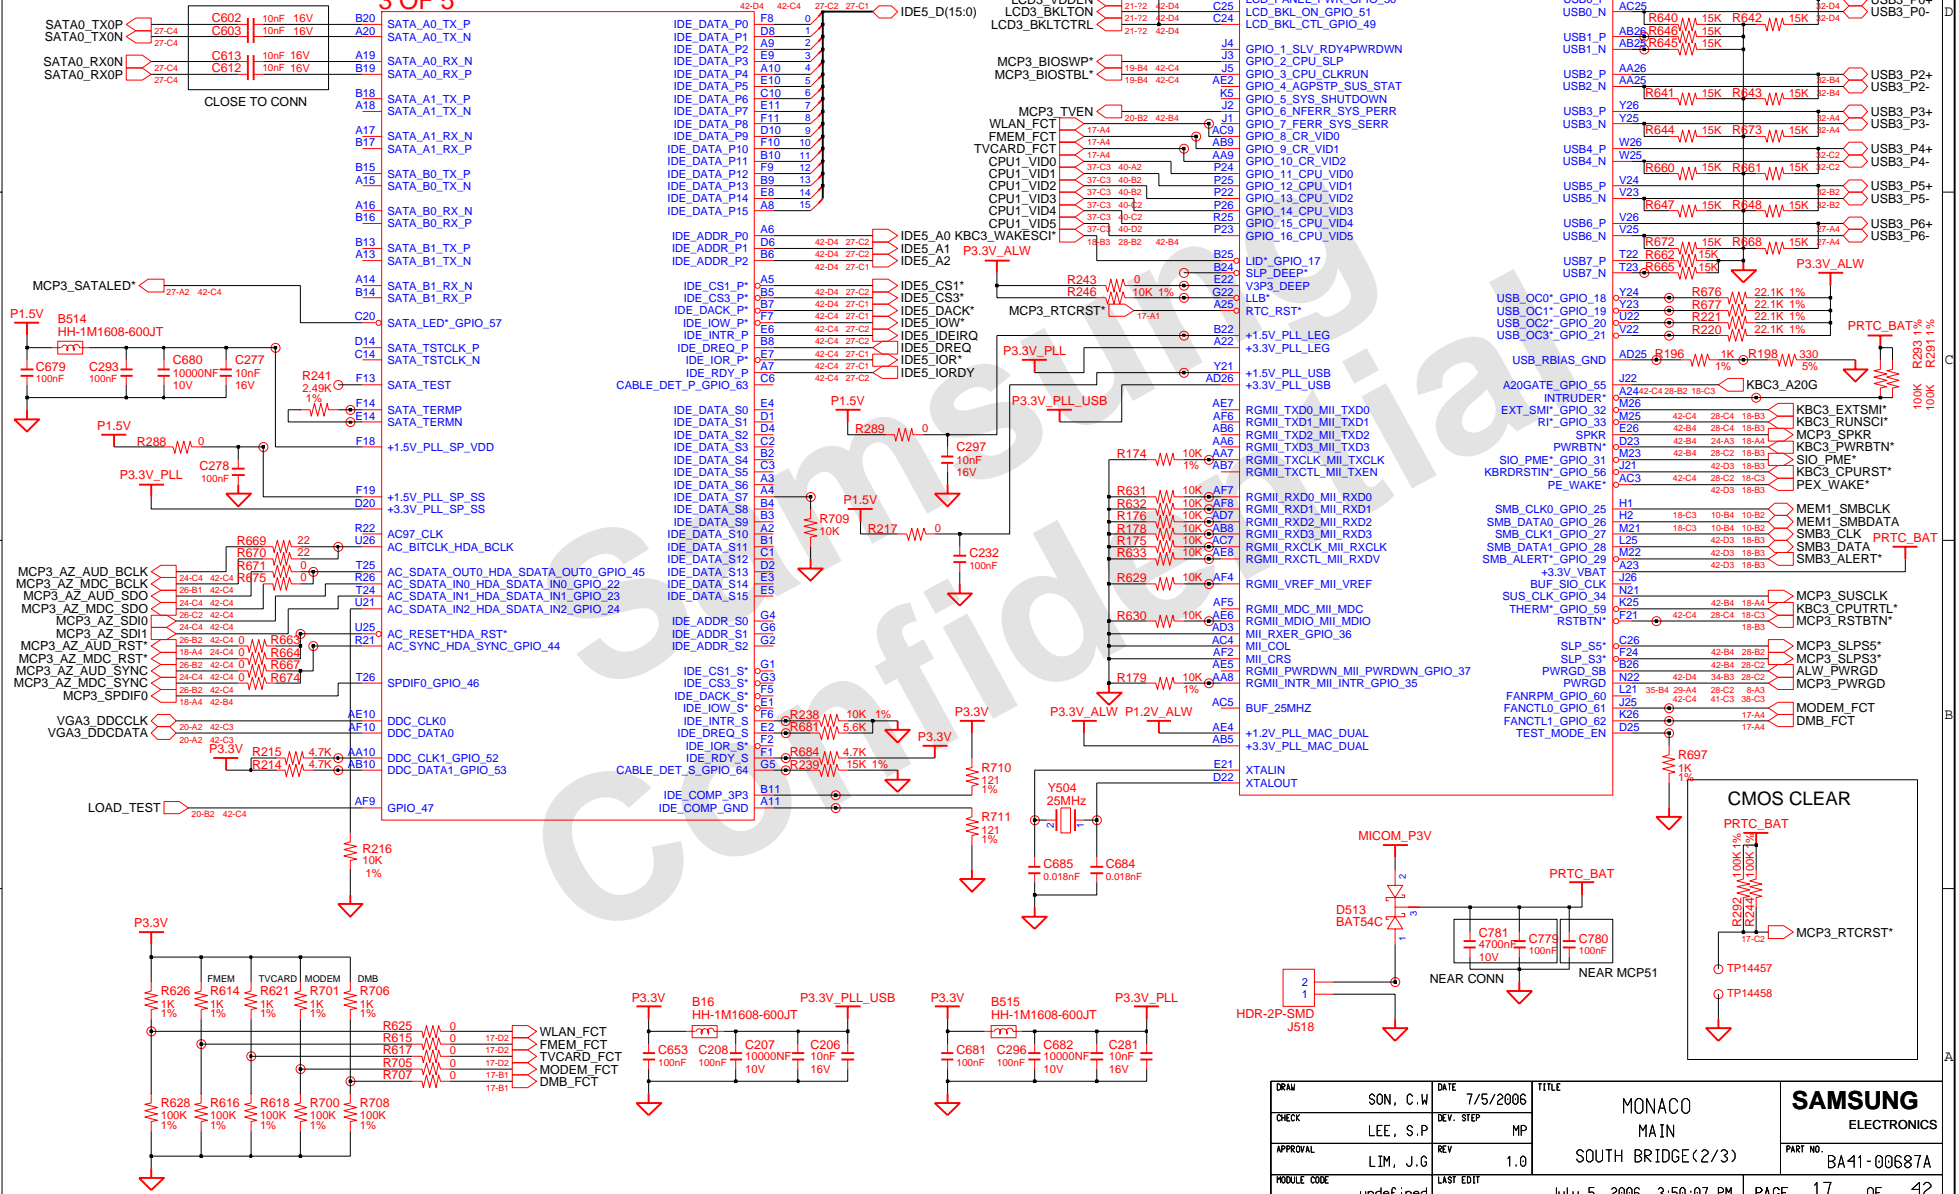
3 OF 5

SATA0_TX0P
SATA0_TX0N
C602 10nF 16V
C603 10nF 16V
SATA0_RX0N
SATA0_RX0P
C613 10nF 16V
C612 10nF 16V
CLOSE TO CONN

SATA_A0_TX_P
SATA_A0_TX_N
SATA_A0_RX_N
SATA_A0_RX_P
SATA_A1_TX_P
SATA_A1_TX_N
SATA_A1_RX_N
SATA_A1_RX_P
SATA_B0_TX_P
SATA_B0_TX_N
SATA_B0_RX_N
SATA_B0_RX_P
SATA_B1_TX_P
SATA_B1_TX_N
SATA_B1_RX_N
SATA_B1_RX_P
MCP3_SATALED*
SATA_LED*_GPIO_57
SATA_TSTCLK_P
SATA_TSTCLK_N
SATA_TEST
SATA_TERMP
SATA_TERMN
+1.5V_PLL_SP_VDD
+1.5V_PLL_SP_SS
+3.3V_PLL_SP_SS
AC97_CLK
AC_BITCLK_HDA_BCLK
AC_SDATA_OUT0_HDA_SDATA_OUT0_GPIO_45
AC_SDATA_IN0_HDA_SDATA_IN0_GPIO_22
AC_SDATA_IN1_HDA_SDATA_IN1_GPIO_23
AC_SDATA_IN2_HDA_SDATA_IN2_GPIO_24
AC_RESET*HDA_RST*
AC_SYNC_HDA_SYNC_GPIO_44
SPDIF0_GPIO_46
DDC_CLK0
DDC_DATA0
DDC_CLK1_GPIO_52
DDC_DATA1_GPIO_53
GPIO_47

P1.5V
B514
HH-1M1608-600JT
C679 100nF
C293 100nF
C680 10000nF 10V
C277 10nF 16V
R241 2.49K 1%
P1.5V
R288 0
C278 100nF
P3.3V_PLL
MCP3_AZ_AUD_BCLK
MCP3_AZ_MDC_BCLK
MCP3_AZ_AUD_SDO
MCP3_AZ_MDC_SDO
MCP3_AZ_SDI0
MCP3_AZ_SDI1
MCP3_AZ_AUD_RST*
MCP3_AZ_MDC_RST*
MCP3_AZ_AUD_SYNC
MCP3_AZ_MDC_SYNC
MCP3_SPDIF0
R669 22
R670 22
R671 0
R675 0
R663 0
R664 0
R667 0
R674 0
VGA3_DDCCLK
VGA3_DDCDATA
P3.3V
R215 4.7K
R214 4.7K
LOAD_TEST
R216 10K 1%

IDE_DATA_P0
IDE_DATA_P1
IDE_DATA_P2
IDE_DATA_P3
IDE_DATA_P4
IDE_DATA_P5
IDE_DATA_P6
IDE_DATA_P7
IDE_DATA_P8
IDE_DATA_P9
IDE_DATA_P10
IDE_DATA_P11
IDE_DATA_P12
IDE_DATA_P13
IDE_DATA_P14
IDE_DATA_P15
IDE_ADDR_P0
IDE_ADDR_P1
IDE_ADDR_P2
IDE_CS1_P*
IDE_CS3_P*
IDE_DACK_P*
IDE_IOW_P*
IDE_INTR_P
IDE_DREQ_P
IDE_IOR_P*
IDE_RDY_P
CABLE_DET_P_GPIO_63
IDE_DATA_S0
IDE_DATA_S1
IDE_DATA_S2
IDE_DATA_S3
IDE_DATA_S4
IDE_DATA_S5
IDE_DATA_S6
IDE_DATA_S7
IDE_DATA_S8
IDE_DATA_S9
IDE_DATA_S10
IDE_DATA_S11
IDE_DATA_S12
IDE_DATA_S13
IDE_DATA_S14
IDE_DATA_S15
IDE_ADDR_S0
IDE_ADDR_S1
IDE_ADDR_S2
IDE_CS1_S*
IDE_CS3_S*
IDE_DACK_S*
IDE_IOW_S*
IDE_INTR_S
IDE_DREQ_S
IDE_IOR_S*
IDE_RDY_S
CABLE_DET_S_GPIO_64
IDE_COMP_3P3
IDE_COMP_GND

IDE5_D(15:0)
IDE5_A0 KBC3_WAKESCI*
IDE5_A1
IDE5_A2
IDE5_CS1*
IDE5_CS3*
IDE5_DACK*
IDE5_IOW*
IDE5_IDEIRQ
IDE5_DREQ
IDE5_IOR*
IDE5_IORDY
P3.3V_ALW
P1.5V
R289 0
C297 10nF 16V
P3.3V_PLL_USB
P1.5V
R709 10K
R217 0
C232 100nF
R238 10K 1%
R681 5.6K
P3.3V
R684 4.7K
R239 15K 1%
P3.3V
R710 121 1%
R711 121 1%

LCD3_VDDEN
LCD3_BKLTON
LCD3_BKLTCTRL
MCP3_BIOSWP*
MCP3_BIOSTBL*
MCP3_TVEN
WLAN_FCT
FMEM_FCT
TVCARD_FCT
CPU1_VID0
CPU1_VID1
CPU1_VID2
CPU1_VID3
CPU1_VID4
CPU1_VID5
R243 0
R246 10K 1%
MCP3_RTCRST*
P3.3V_PLL
R174 10K 1%
R631 10K
R632 10K
R176 10K
R178 10K
R175 10K
R633 10K
R629 10K
R630 10K
R179 10K 1%
P3.3V_ALW
P1.2V_ALW
Y504 25MHz
C685 0.018nF
C684 0.018nF

LCD_PANEL_PWR_GPIO_50
LCD_BKL_ON_GPIO_51
LCD_BKL_CTL_GPIO_49
GPIO_1_SLV_RDY4PWRDWN
GPIO_2_CPU_SLP
GPIO_3_CPU_CLKRUN
GPIO_4_AGPSTP_SUS_STAT
GPIO_5_SYS_SHUTDOWN
GPIO_6_NFERR_SYS_PERR
GPIO_7_FERR_SYS_SERR
GPIO_8_CR_VID0
GPIO_9_CR_VID1
GPIO_10_CR_VID2
GPIO_11_CPU_VID0
GPIO_12_CPU_VID1
GPIO_13_CPU_VID2
GPIO_14_CPU_VID3
GPIO_15_CPU_VID4
GPIO_16_CPU_VID5
LID*_GPIO_17
SLP_DEEP*
V3P3_DEEP
LLB*
RTC_RST*
+1.5V_PLL_LEG
+3.3V_PLL_LEG
+1.5V_PLL_USB
+3.3V_PLL_USB
RGMII_TXD0_MII_TXD0
RGMII_TXD1_MII_TXD1
RGMII_TXD2_MII_TXD2
RGMII_TXD3_MII_TXD3
RGMII_TXCLK_MII_TXCLK
RGMII_TXCTL_MII_TXEN
RGMII_RXD0_MII_RXD0
RGMII_RXD1_MII_RXD1
RGMII_RXD2_MII_RXD2
RGMII_RXD3_MII_RXD3
RGMII_RXCLK_MII_RXCLK
RGMII_RXCTL_MII_RXDV
RGMII_VREF_MII_VREF
RGMII_MDC_MII_MDC
RGMII_MDIO_MII_MDIO
MII_RXER_GPIO_36
MII_COL
MII_CRS
RGMII_PWRDWN_MII_PWRDWN_GPIO_37
RGMII_INTR_MII_INTR_GPIO_35
BUF_25MHZ
+1.2V_PLL_MAC_DUAL
+3.3V_PLL_MAC_DUAL
XTALIN
XTALOUT

USB0_P
USB0_N
USB1_P
USB1_N
USB2_P
USB2_N
USB3_P
USB3_N
USB4_P
USB4_N
USB5_P
USB5_N
USB6_P
USB6_N
USB7_P
USB7_N
USB_OC0*_GPIO_18
USB_OC1*_GPIO_19
USB_OC2*_GPIO_20
USB_OC3*_GPIO_21
USB_RBIAS_GND
A20GATE_GPIO_55
INTRUDER*
EXT_SMI*_GPIO_32
RI*_GPIO_33
SPKR
PWRBTN*
SIO_PME*_GPIO_31
KBRDRSTIN*_GPIO_56
PE_WAKE*
SMB_CLK0_GPIO_25
SMB_DATA0_GPIO_26
SMB_CLK1_GPIO_27
SMB_DATA1_GPIO_28
SMB_ALERT*_GPIO_29
+3.3V_VBAT
BUF_SIO_CLK
SUS_CLK_GPIO_34
THERM*_GPIO_59
RSTBTN*
SLP_S5*
SLP_S3*
PWRGD_SB
PWRGD
FANRPM_GPIO_60
FANCTL0_GPIO_61
FANCTL1_GPIO_62
TEST_MODE_EN

R640 15K
R642 15K
R646 15K
R645 15K
R641 15K
R643 15K
R644 15K
R673 15K
R660 15K
R661 15K
R647 15K
R648 15K
R672 15K
R668 15K
R662 15K
R665 15K
USB3_P0+
USB3_P0-
USB3_P2+
USB3_P2-
USB3_P3+
USB3_P3-
USB3_P4+
USB3_P4-
USB3_P5+
USB3_P5-
USB3_P6+
USB3_P6-
P3.3V_ALW
R676 22.1K 1%
R677 22.1K 1%
R221 22.1K 1%
R220 22.1K 1%
PRTC_BAT
R196 1K 1%
R198 330 5%
R293 1%
R291 1%
100K
100K
KBC3_A20G
KBC3_EXTSMI*
KBC3_RUNSCI*
MCP3_SPKR
KBC3_PWRBTN*
SIO_PME*
KBC3_CPURST*
PEX_WAKE*
MEM1_SMBCLK
MEM1_SMBDATA
SMB3_CLK
SMB3_DATA
SMB3_ALERT*
PRTC_BAT
MCP3_SUSCLK
KBC3_CPUTRTL*
MCP3_RSTBTN*
MCP3_SLPS5*
MCP3_SLPS3*
ALW_PWRGD
MCP3_PWRGD
MODEM_FCT
DMB_FCT
R697 1K 1%

CMOS CLEAR
PRTC_BAT
R232 100K 1%
R244 100K 1%
MCP3_RTCRST*
TP14457
TP14458

MICOM_P3V
D513
BAT54C
PRTC_BAT
C781 4700nF 10V
C779 100nF
C780 100nF
NEAR CONN
NEAR MCP51
HDR-2P-SMD
J518

P3.3V
FMEM
TVCARD
MODEM
DMB
R626 1K 1%
R614 1K 1%
R621 1K 1%
R701 1K 1%
R706 1K 1%
R625 0
R615 0
R617 0
R705 0
R707 0
WLAN_FCT
FMEM_FCT
TVCARD_FCT
MODEM_FCT
DMB_FCT
R628 100K 1%
R616 100K 1%
R618 100K 1%
R700 100K 1%
R708 100K 1%

P3.3V
B16
HH-1M1608-600JT
P3.3V_PLL_USB
C653 100nF
C208 100nF
C207 10000NF 10V
C206 10nF 16V
P3.3V
B515
HH-1M1608-600JT
P3.3V_PLL
C681 100nF
C296 100nF
C682 10000NF 10V
C281 10nF 16V

| DRAW | SON, C.W | DATE 7/5/2006 | TITLE MONACO MAIN SOUTH BRIDGE(2/3) | SAMSUNG ELECTRONICS |
|---|---|---|---|---|
| CHECK | LEE, S.P | DEV. STEP MP | | |
| APPROVAL | LIM, J.G | REV 1.0 | | PART NO. BA41-00687A |
| MODULE CODE | undefined | LAST EDIT July 5, 2006 3:50:07 PM | | PAGE 17 OF 42 |

Samsung Confidential